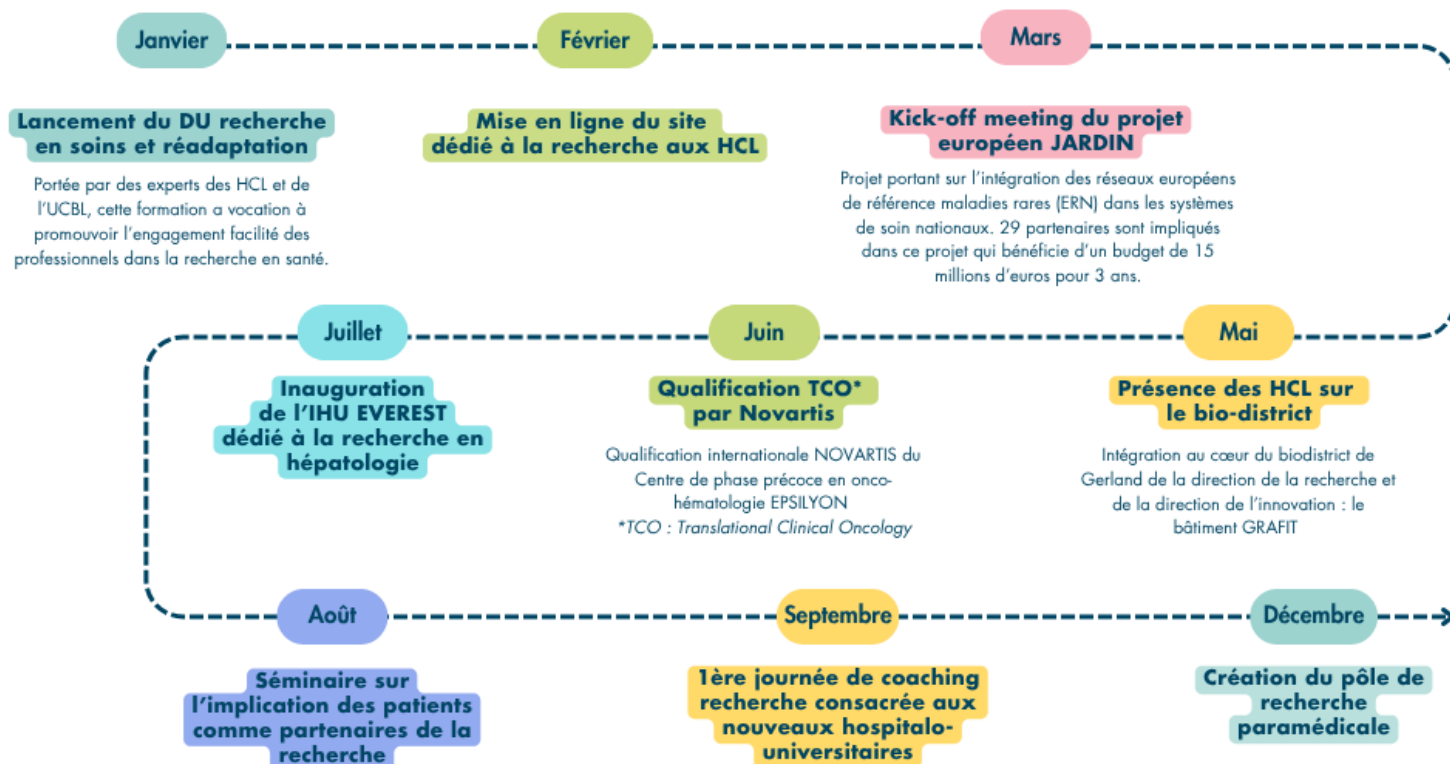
Janvier

Lancement du DU recherche en soins et réadaptation

Portée par des experts des HCL et de l'UCBL, cette formation a vocation à promouvoir l'engagement facilité des professionnels dans la recherche en santé.

Février

Mise en ligne du site dédié à la recherche aux HCL

Mars

Kick-off meeting du projet européen JARDIN

Projet portant sur l'intégration des réseaux européens de référence maladies rares (ERN) dans les systèmes de soin nationaux. 29 partenaires sont impliqués dans ce projet qui bénéficie d'un budget de 15 millions d'euros pour 3 ans.

Juillet

Inauguration de l'IHU EVEREST dédié à la recherche en hépatologie

Juin

Qualification TCO* par Novartis

Qualification internationale NOVARTIS du Centre de phase précoce en onco-hématologie EPSILYON
*TCO : Translational Clinical Oncology

Mai

Présence des HCL sur le bio-district

Intégration au cœur du biodistrict de Gerland de la direction de la recherche et de la direction de l'innovation : le bâtiment GRAFIT

Août

Séminaire sur l'implication des patients comme partenaires de la recherche

Septembre

1ère journée de coaching recherche consacrée aux nouveaux hospitalo-universitaires

Décembre

Création du pôle de recherche paramédicale